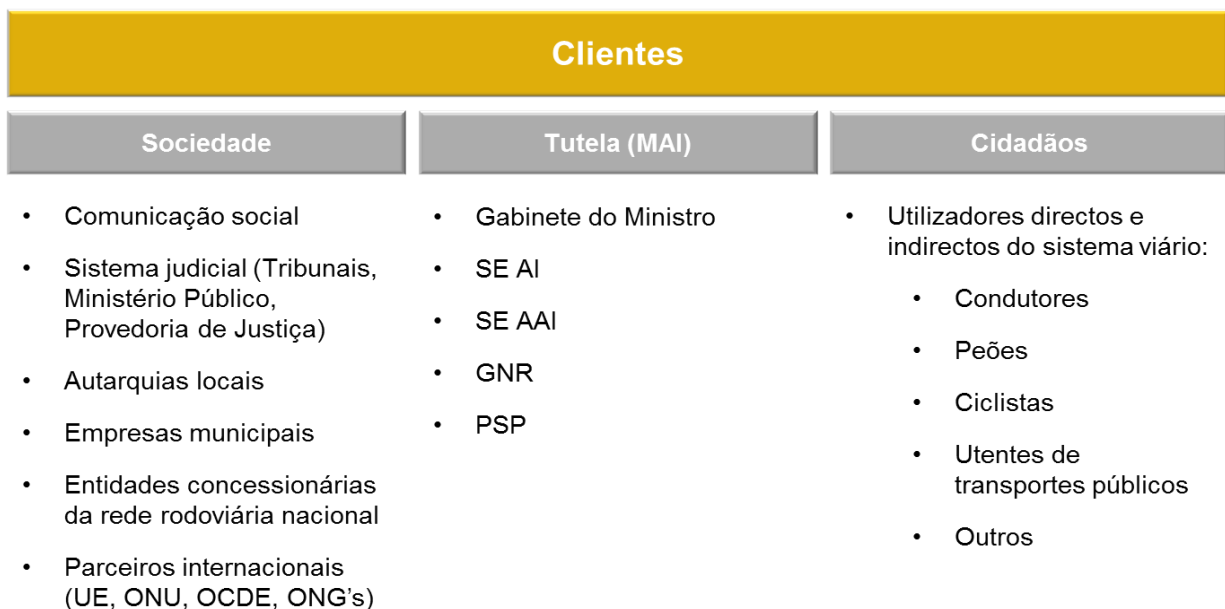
Clientes

Sociedade

- Comunicação social
- Sistema judicial (Tribunais, Ministério Público, Provedoria de Justiça)
- Autarquias locais
- Empresas municipais
- Entidades concessionárias da rede rodoviária nacional
- Parceiros internacionais (UE, ONU, OCDE, ONG's)

Tutela (MAI)

- Gabinete do Ministro
- SE AI
- SE AAI
- GNR
- PSP

Cidadãos

- Utilizadores directos e indirectos do sistema viário:
  - Condutores
  - Peões
  - Ciclistas
  - Utentes de transportes públicos
  - Outros